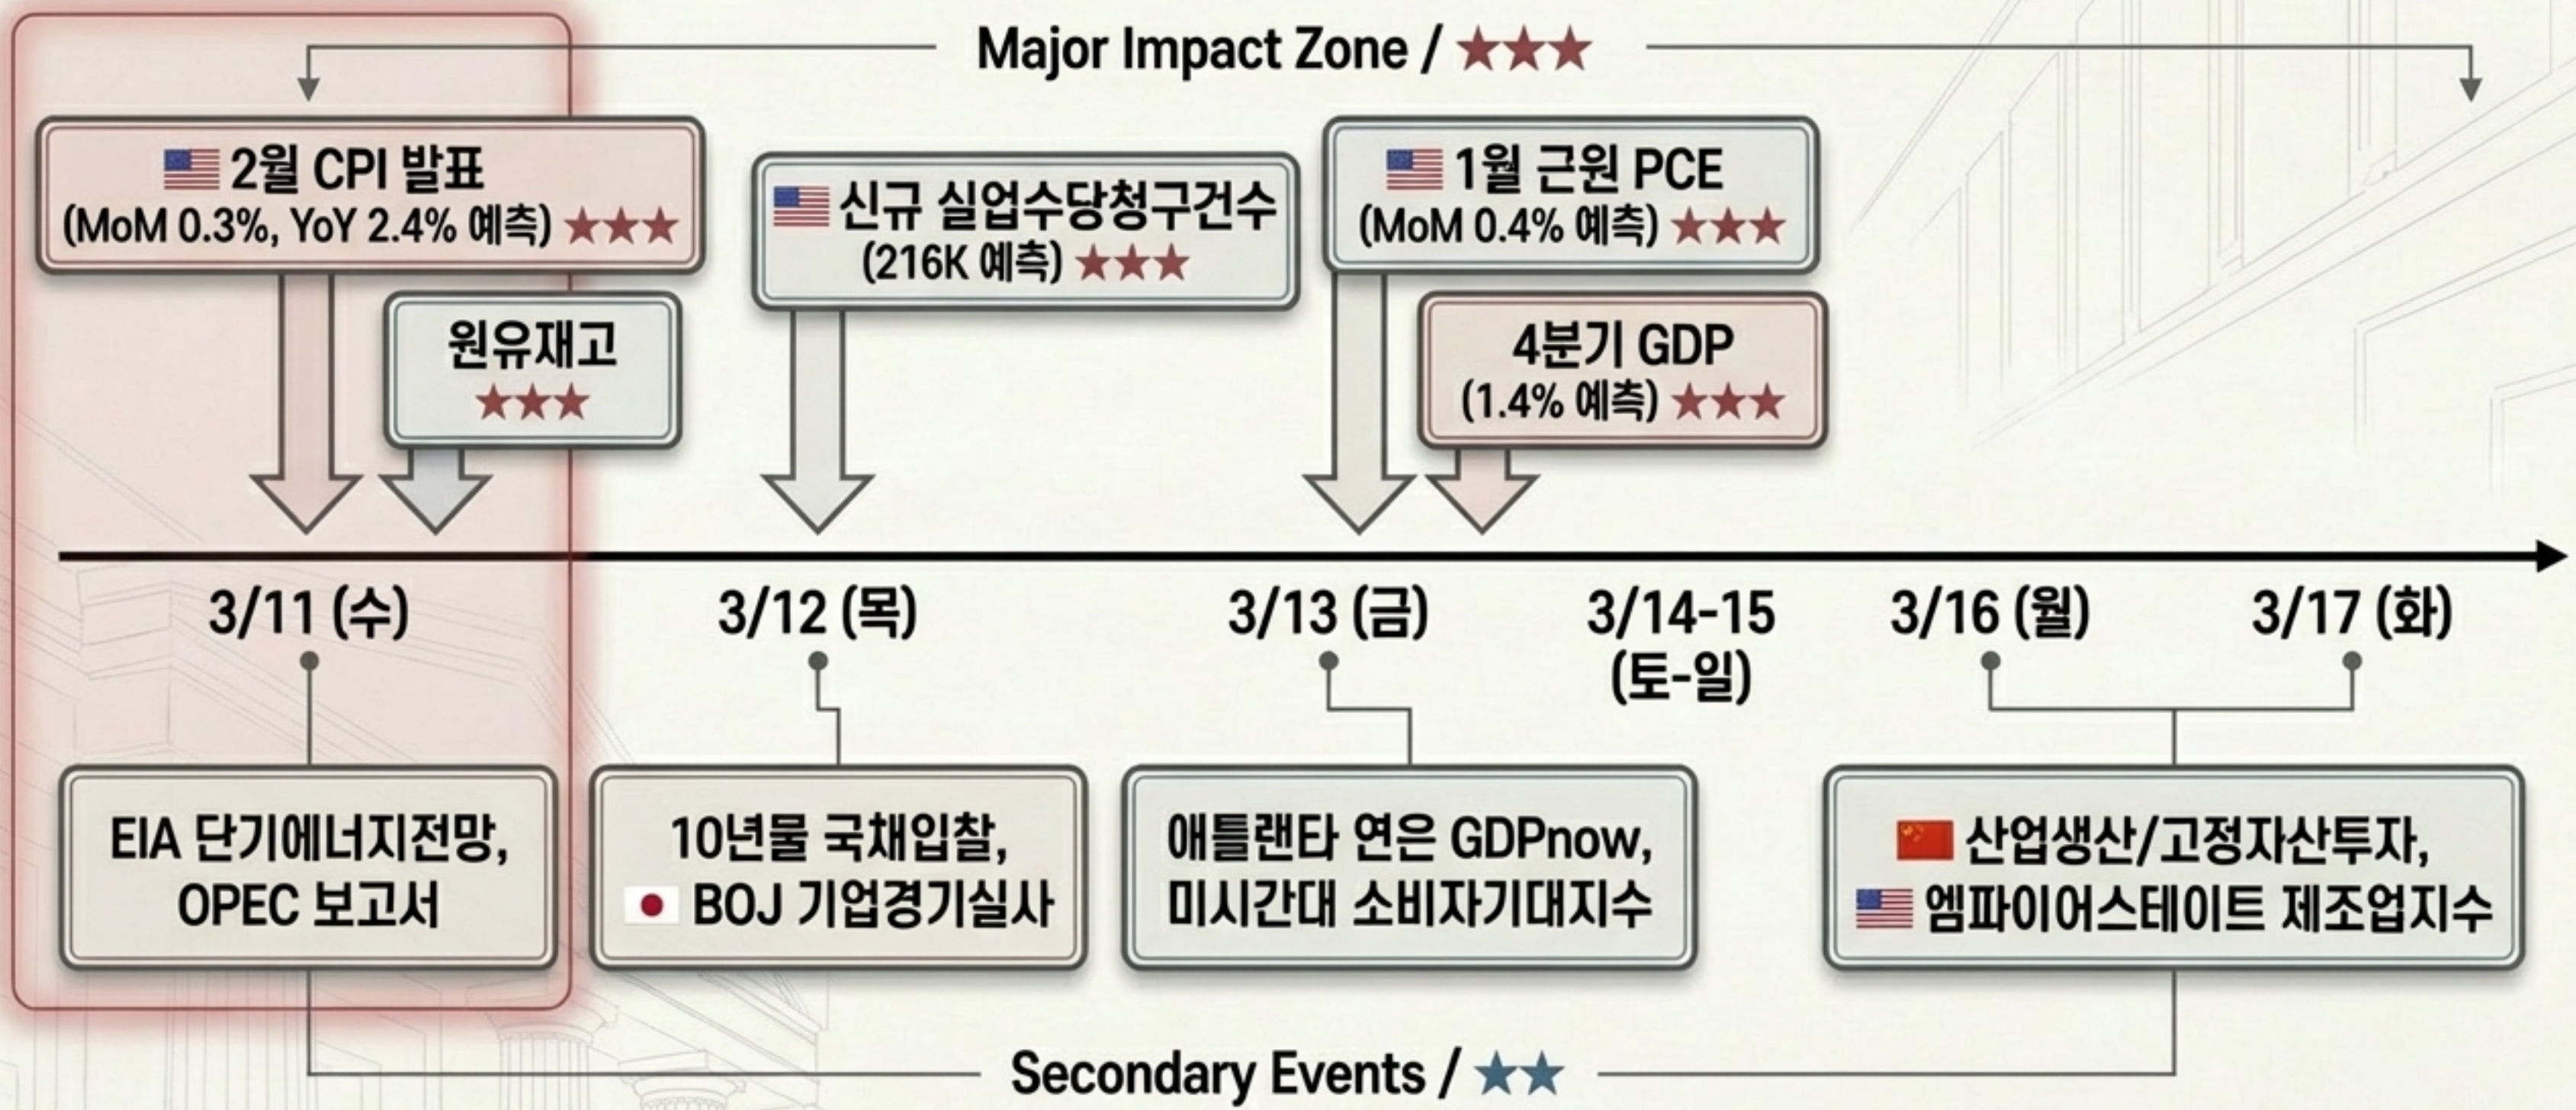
Major Impact Zone / ★★★

2월 CPI 발표 (MoM 0.3%, YoY 2.4% 예측) ★★★

원유재고 ★★★

신규 실업수당청구건수 (216K 예측) ★★★

1월 근원 PCE (MoM 0.4% 예측) ★★★

4분기 GDP (1.4% 예측) ★★★

3/11 (수)

3/12 (목)

3/13 (금)

3/14-15 (토-일)

3/16 (월)

3/17 (화)

EIA 단기에너지전망, OPEC 보고서

10년물 국채입찰, BOJ 기업경기실사

애틀랜타 연은 GDPnow, 미시간대 소비자기대지수

산업생산/고정자산투자, 엠파이어스테이트 제조업지수

Secondary Events / ★★